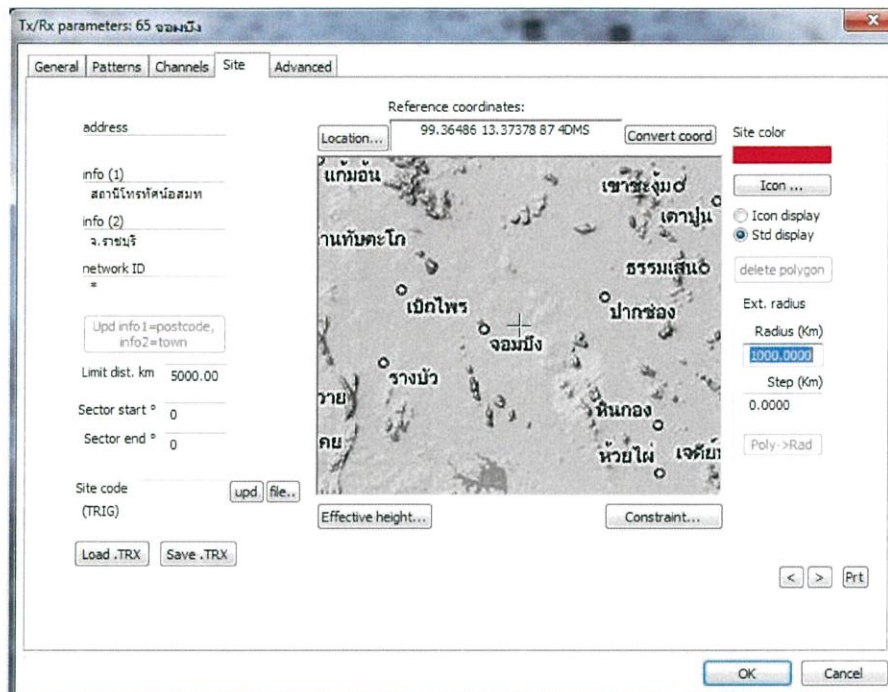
Tx/Rx parameters: 65 จอมบึง

General | Patterns | Channels | Site | Advanced

address

info (1)
สถานีโทรทัศน์อสมท

info (2)
จ.ราชบุรี

network ID
=

Upd info1=postcode, info2=town

Limit dist. km 5000.00

Sector start ° 0

Sector end ° 0

Site code upd file..
(TRIG)

Load .TRX Save .TRX

Reference coordinates:
Location... 99.36486 13.37378 87 4DMS Convert coord

แก้มอ้น
เขาชะงุ้ม
เตาปูน
านทับตะโก
ธรรมเสน
เบิกไพร
ปากช่อง
จอมบึง
รางบัว
วาย
หินกอง
คย
ห้วยไผ่
เจดีย์

Effective height... Constraint...

Site color
Icon ...
Icon display
Std display
delete polygon
Ext. radius
Radius (Km)
1000.0000
Step (Km)
0.0000
Poly->Rad

< > Prt

OK Cancel